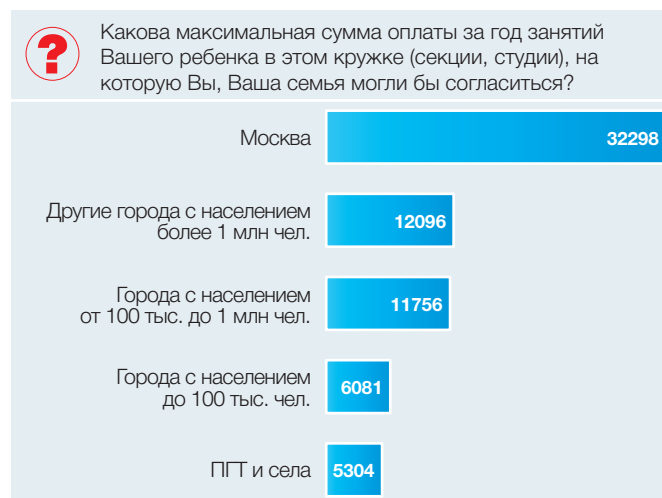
?

Какова максимальная сумма оплаты за год занятий Вашего ребенка в этом кружке (секции, студии), на которую Вы, Ваша семья могли бы согласиться?

Москва 32298

Другие города с населением более 1 млн чел. 12096

Города с населением от 100 тыс. до 1 млн чел. 11756

Города с населением до 100 тыс. чел. 6081

ПГТ и села 5304